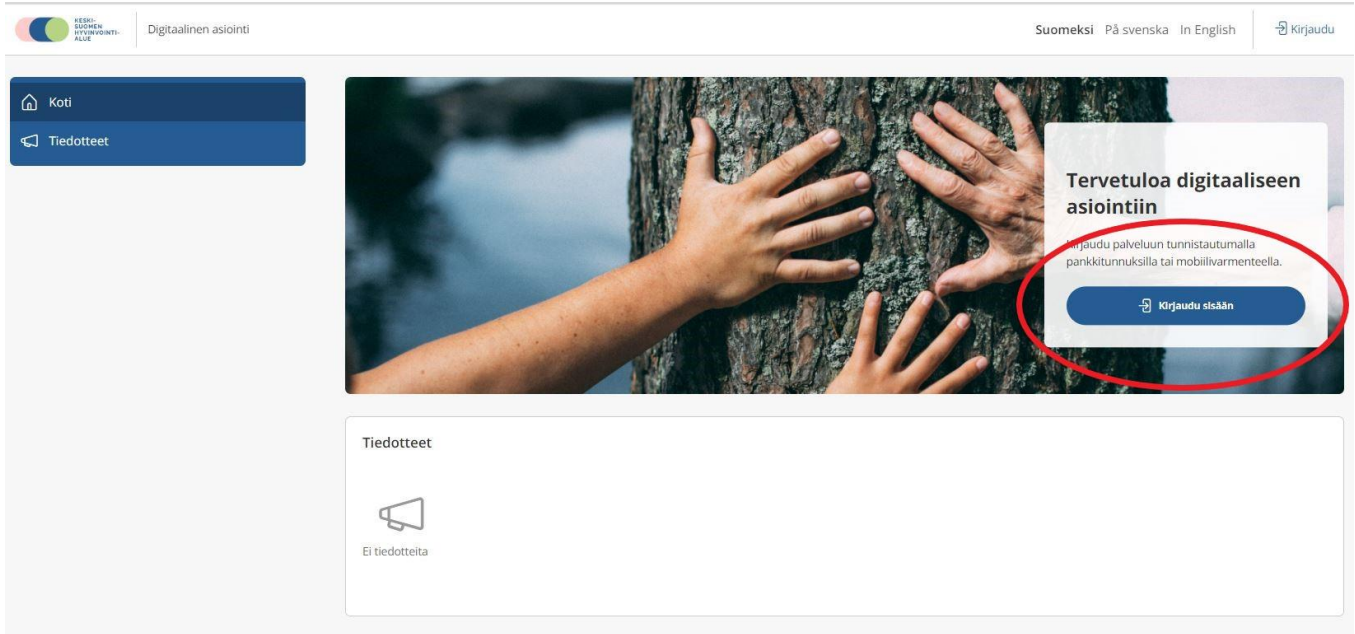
KESKI-SUOMEN HYVINVOINTIALUE

Digitaalinen asiointi

Suomeksi På svenska In English

Kirjaudu

Koti

Tiedotteet

Tervetuloa digitaaliseen asiointiin

Kirjaudu palveluun tunnistautumalla pankkitunnuksilla tai mobiilivarmenteella.

Kirjaudu sisään

Tiedotteet

Ei tiedotteita